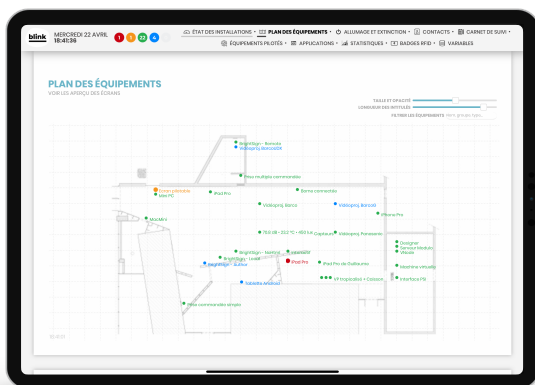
blink MERCREDI 22 AVRIL 18:41:36

1 0 23 4

ÉTAT DES INSTALLATIONS • PLAN DES ÉQUIPEMENTS • ALLUMAGE ET EXTINCTION • CONTACTS • CARNET DE SUIVI • ÉQUIPEMENTS PILOTÉS • APPLICATIONS • STATISTIQUES • BADGES RFID • VARIABLES

PLAN DES ÉQUIPEMENTS

VOIR LES APERÇUS DES ÉCRANS

TAILLE ET OPACITÉ

LONGUEUR DES INTITULÉS

FILTRER LES ÉQUIPEMENTS

BrightSign - Borcolo
Vidéoproj Borcolo

Prise multiple commandée

Écran plénière
Mini PC

iPad Pro

Borne connectée

Vidéoproj Borcolo

Vidéoproj Borcolo

iPhone Pro

MacMini

Vidéoproj Borcolo

Capteurs

Vidéoproj Panoramic

BrightSign - Narnia

Lecteur

BrightSign - Luxe

BrightSign - Button

iPad Pro

iPad Pro de Guillaume

Vidéoproj Petit + Crésion

Tablette Android

Prise commandée simple

Quizgnee
Capteur Modulo
Ubuila

Machine virtuelle

Interface PTZ